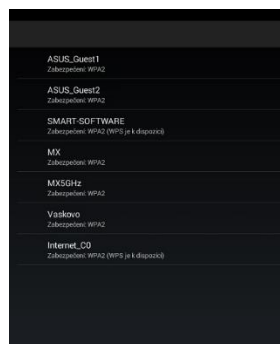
ASUS_Guest1
Zabezpečení: WPA2

ASUS_Guest2
Zabezpečení: WPA2

SMART-SOFTWARE
Zabezpečení: WPA2 (WPS je k dispozici)

MX
Zabezpečení: WPA2

MX5GHz
Zabezpečení: WPA2

Vaskovo
Zabezpečení: WPA2

Internet_C0
Zabezpečení: WPA2 (WPS je k dispozici)